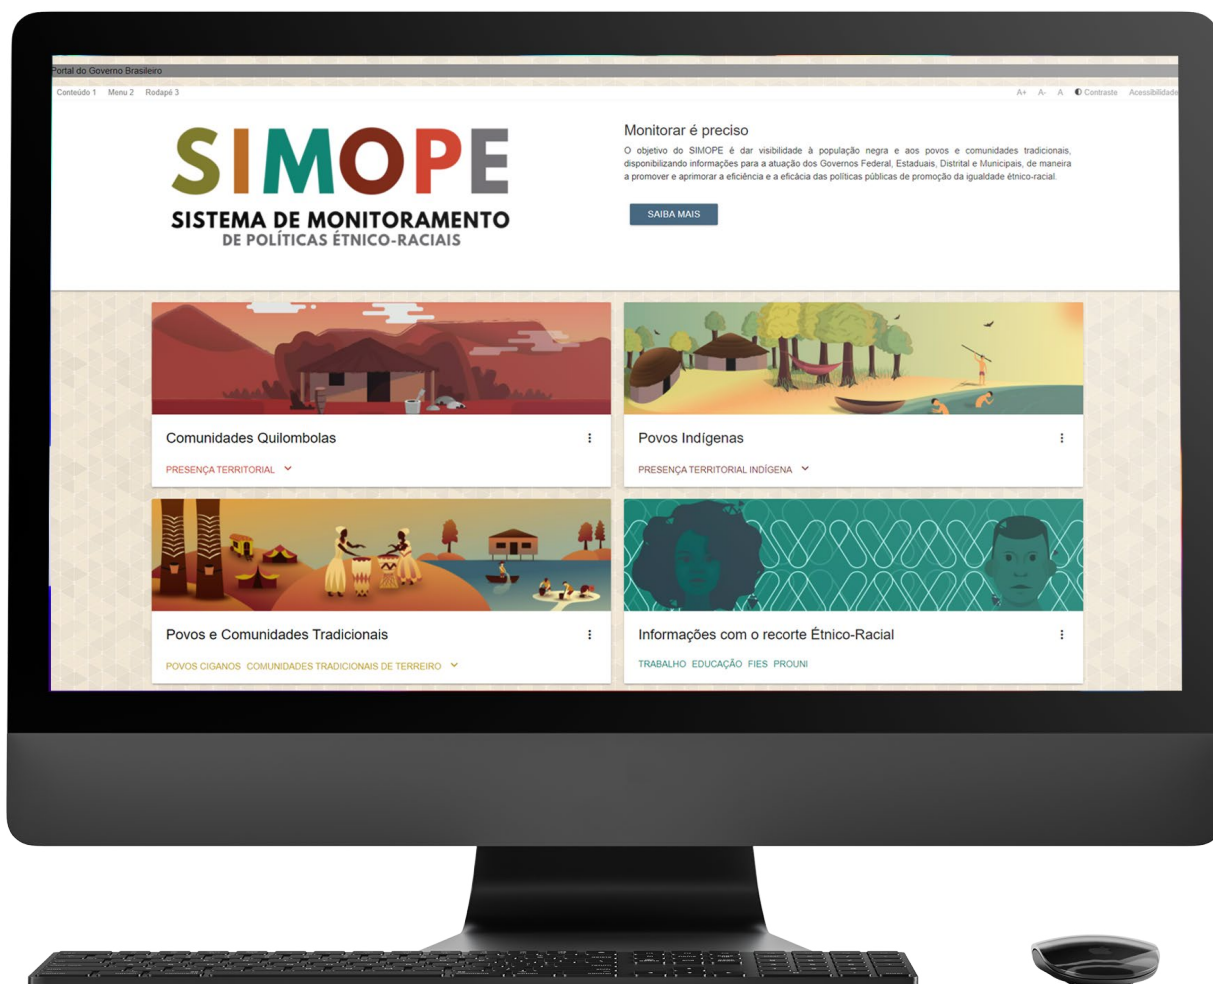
Portal do Governo Brasileiro

Conteúdo 1 Menu 2 Rodapé 3

A+ A- A Contraste Acessibilidade

SIMOPE

SISTEMA DE MONITORAMENTO DE POLÍTICAS ÉTNICO-RACIAIS

Monitorar é preciso

O objetivo do SIMOPE é dar visibilidade à população negra e aos povos e comunidades tradicionais, disponibilizando informações para a atuação dos Governos Federal, Estaduais, Distrital e Municipais, de maneira a promover e aprimorar a eficiência e a eficácia das políticas públicas de promoção da igualdade étnico-racial.

SAIBA MAIS

Comunidades Quilombolas

PRESENÇA TERRITORIAL

Povos Indígenas

PRESENÇA TERRITORIAL INDÍGENA

Povos e Comunidades Tradicionais

POVOS CIGANOS COMUNIDADES TRADICIONAIS DE TERREIRO

Informações com o recorte Étnico-Racial

TRABALHO EDUCAÇÃO FIES PROUNI